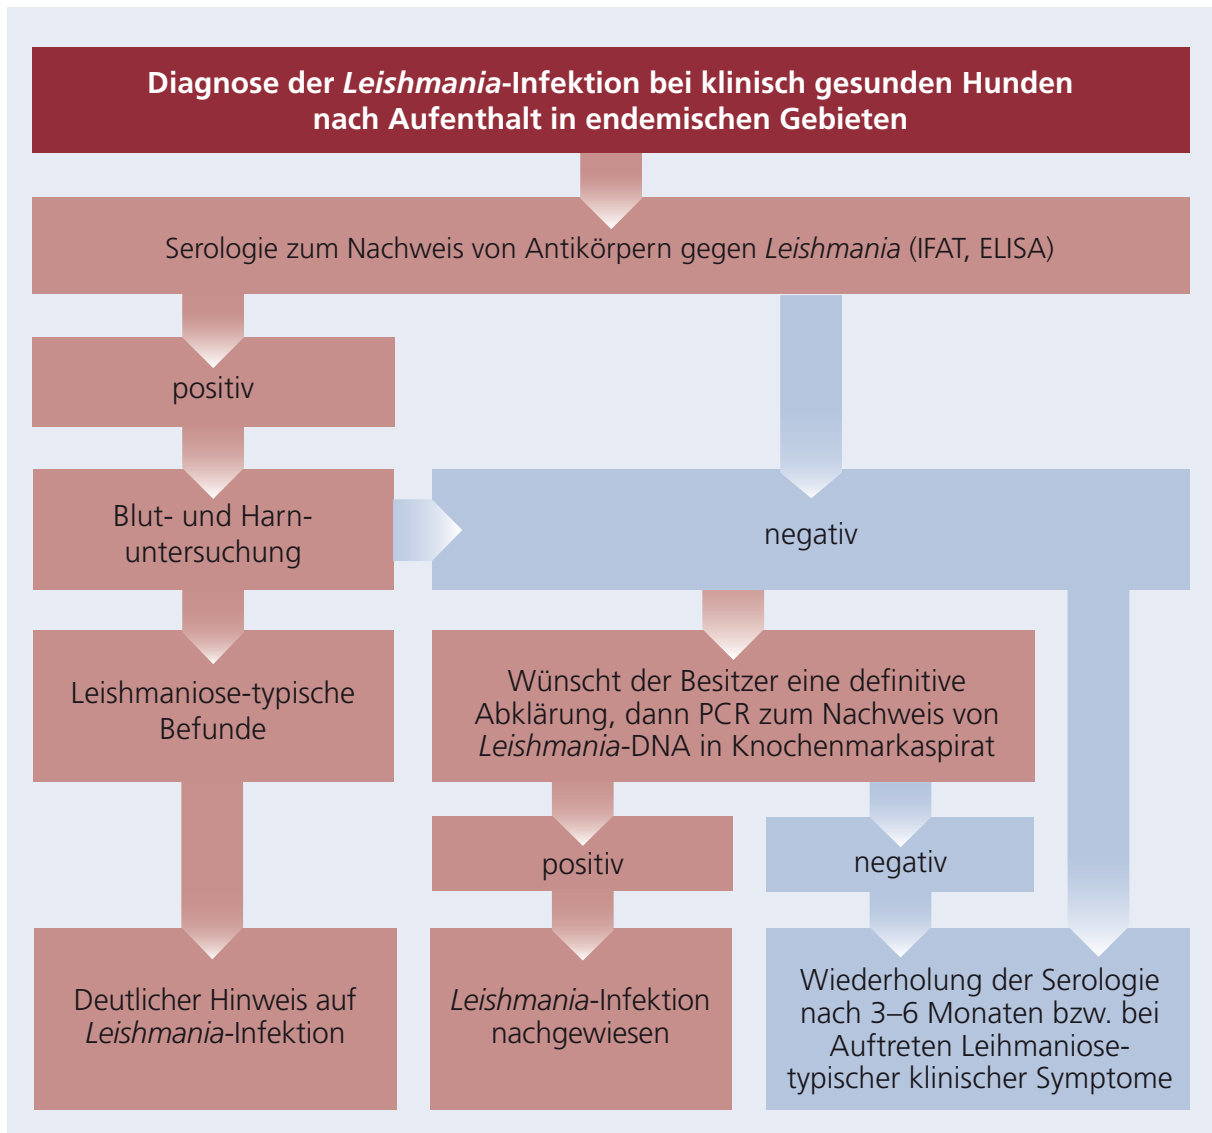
Diagnose der *Leishmania*-Infektion bei klinisch gesunden Hunden nach Aufenthalt in endemischen Gebieten

Serologie zum Nachweis von Antikörpern gegen *Leishmania* (IFAT, ELISA)

positiv

Blut- und Harnuntersuchung

negativ

Leishmaniose-typische Befunde

Wünscht der Besitzer eine definitive Abklärung, dann PCR zum Nachweis von *Leishmania*-DNA in Knochenmarkaspirat

positiv

negativ

Deutlicher Hinweis auf *Leishmania*-Infektion

*Leishmania*-Infektion nachgewiesen

Wiederholung der Serologie nach 3–6 Monaten bzw. bei Auftreten Leihmaniose-typischer klinischer Symptome